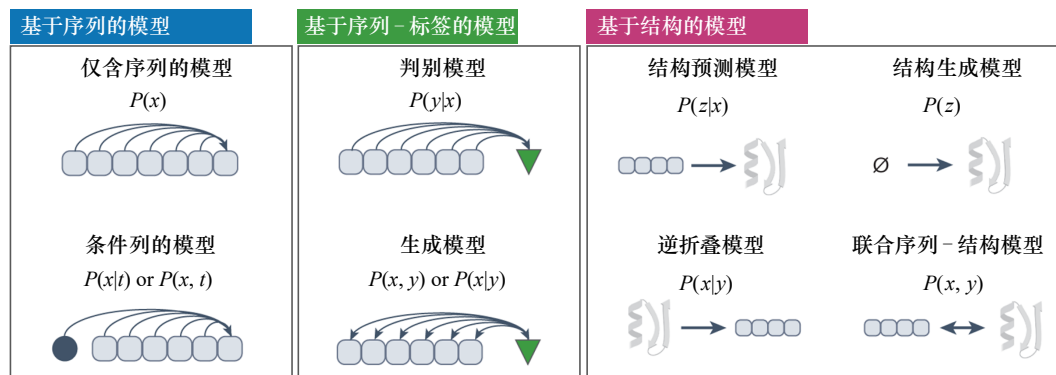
基于序列的模型

仅含序列的模型
$P(x)$

条件列的模型
$P(x|t)$ or $P(x, t)$

基于序列-标签的模型

判别模型
$P(y|x)$

生成模型
$P(x, y)$ or $P(x|y)$

基于结构的模型

结构预测模型
$P(z|x)$

结构生成模型
$P(z)$

$\varnothing$

逆折叠模型
$P(x|y)$

联合序列-结构模型
$P(x, y)$